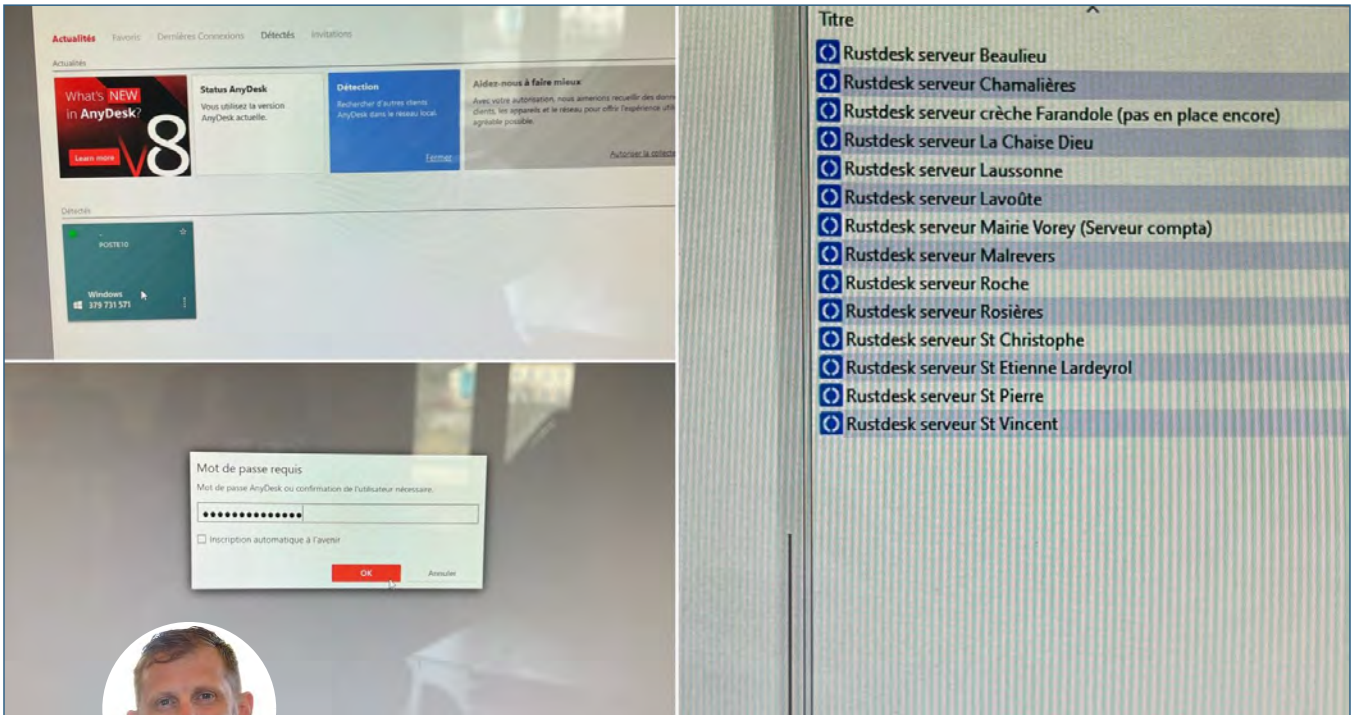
Actualités Favoris Dernières Connexions Détectés Invitations

Actualités

What's NEW in AnyDesk? Learn more V8

Status AnyDesk
Vous utilisez la version AnyDesk actuelle.

Détection
Rechercher d'autres clients AnyDesk dans le réseau local.
Fermer

Aidez-nous à faire mieux
Avec votre autorisation, nous aimerions recueillir des données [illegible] clients, les appareils et le réseau pour offrir l'expérience util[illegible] agréable possible.
Autoriser la collecte

Détectés

POSTE10
Windows
379 731 571

Mot de passe requis
Mot de passe AnyDesk ou confirmation de l'utilisateur nécessaire.
••••••••••••••
Inscription automatique à l'avenir
OK Annuler

Titre
Rustdesk serveur Beaulieu
Rustdesk serveur Chamalières
Rustdesk serveur crèche Farandole (pas en place encore)
Rustdesk serveur La Chaise Dieu
Rustdesk serveur Laussonne
Rustdesk serveur Lavoûte
Rustdesk serveur Mairie Vorey (Serveur compta)
Rustdesk serveur Malrevers
Rustdesk serveur Roche
Rustdesk serveur Rosières
Rustdesk serveur St Christophe
Rustdesk serveur St Etienne Lardeyrol
Rustdesk serveur St Pierre
Rustdesk serveur St Vincent